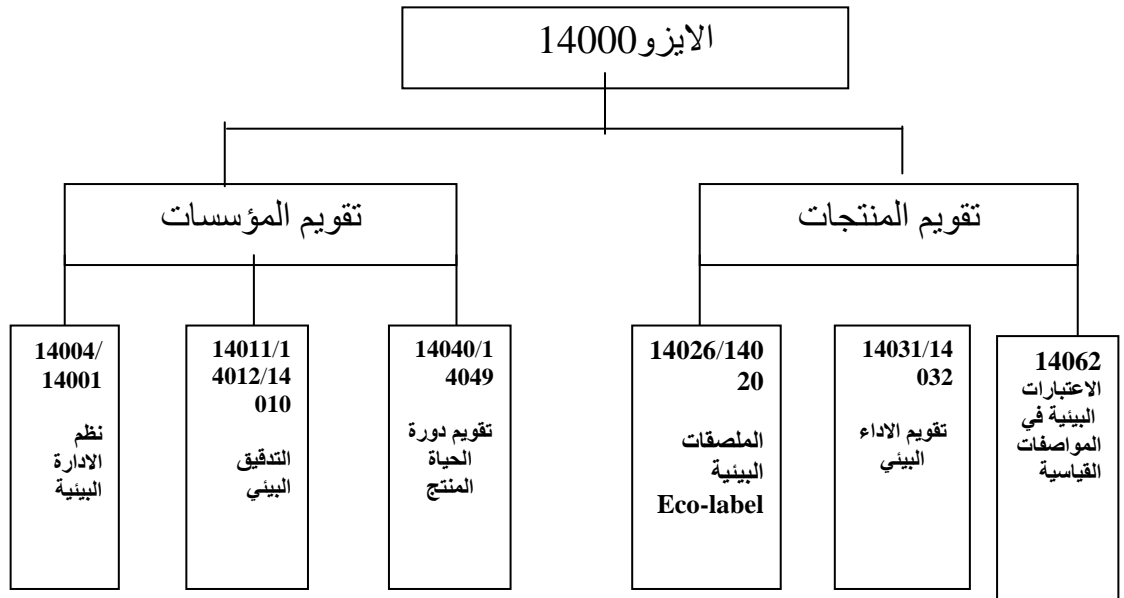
الايزو14000

تقويم المؤسسات

تقويم المنتجات

14004/14001
نظم الادارة البيئية

14011/14012/14010
التدقيق البيئي

14040/14049
تقويم دورة الحياة المنتج

14026/14020
الملصقات البيئية
Eco-label

14031/14032
تقويم الاداء البيئي

14062
الاعتبارات البيئية في المواصفات القياسية